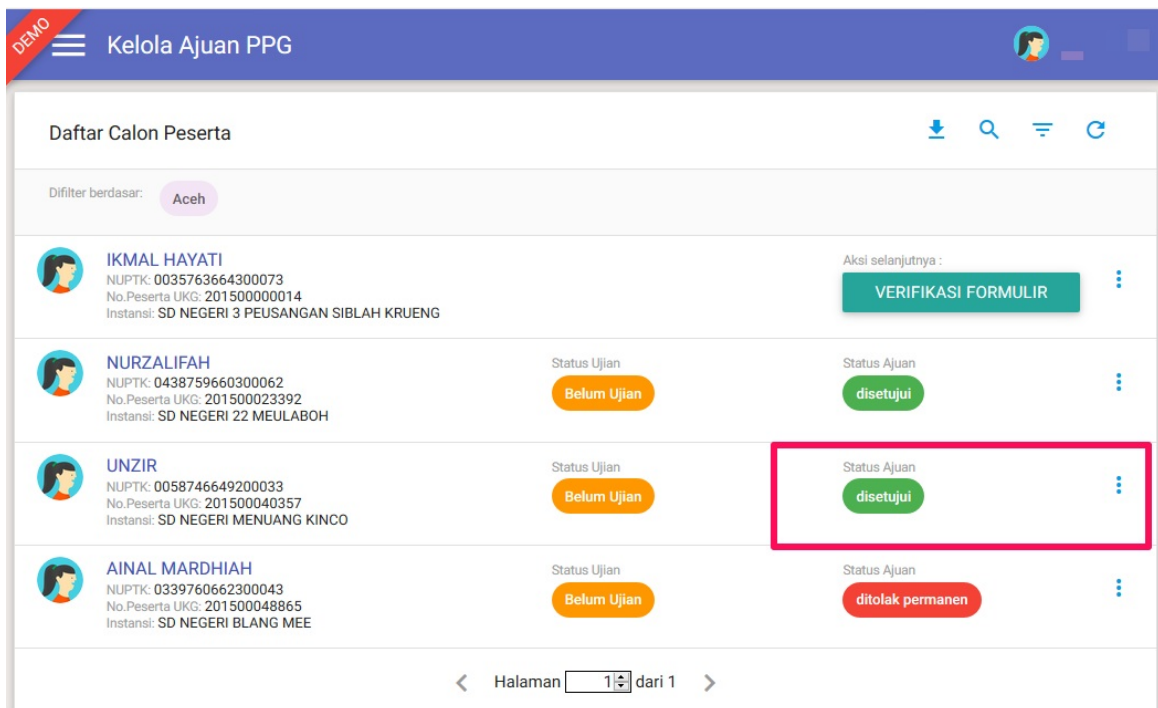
DEMO

Kelola Ajuan PPG

Daftar Calon Peserta

Difilter berdasar: Aceh

IKMAL HAYATI
NUPTK: 0035763664300073
No.Peserta UKG: 201500000014
Instansi: SD NEGERI 3 PEUSANGAN SIBLAH KRUENG

Aksi selanjutnya :
VERIFIKASI FORMULIR

NURZALIFAH
NUPTK: 0438759660300062
No.Peserta UKG: 201500023392
Instansi: SD NEGERI 22 MEULABOH

Status Ujian
Belum Ujian

Status Ajuan
disetujui

UNZIR
NUPTK: 0058746649200033
No.Peserta UKG: 201500040357
Instansi: SD NEGERI MENUANG KINCO

Status Ujian
Belum Ujian

Status Ajuan
disetujui

AINAL MARDHIAH
NUPTK: 0339760662300043
No.Peserta UKG: 201500048865
Instansi: SD NEGERI BLANG MEE

Status Ujian
Belum Ujian

Status Ajuan
ditolak permanen

Halaman 1 dari 1